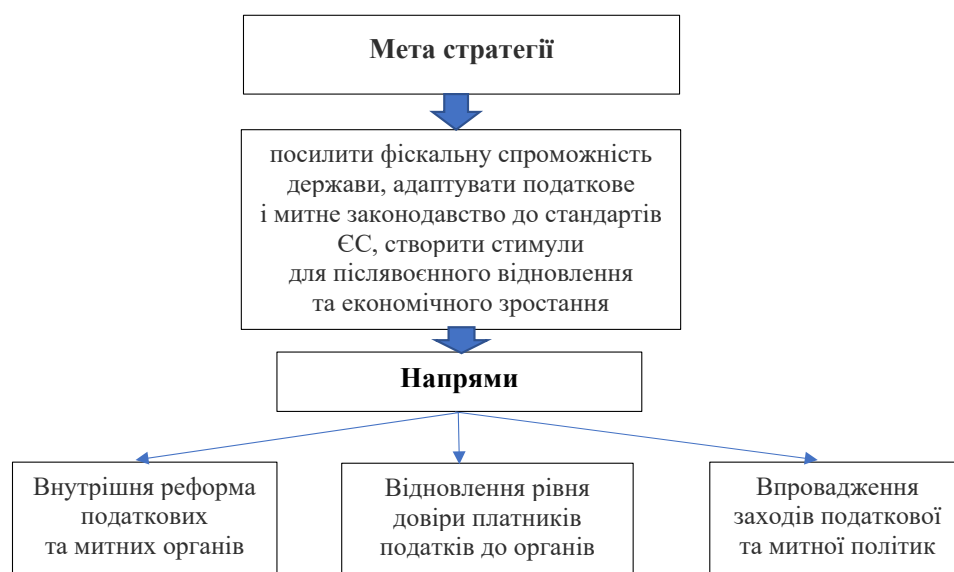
Мета стратегії

посилити фіскальну спроможність держави, адаптувати податкове і митне законодавство до стандартів ЄС, створити стимули для післявоєнного відновлення та економічного зростання

Напрями

Внутрішня реформа податкових та митних органів

Відновлення рівня довіри платників податків до органів

Впровадження заходів податкової та митної політик